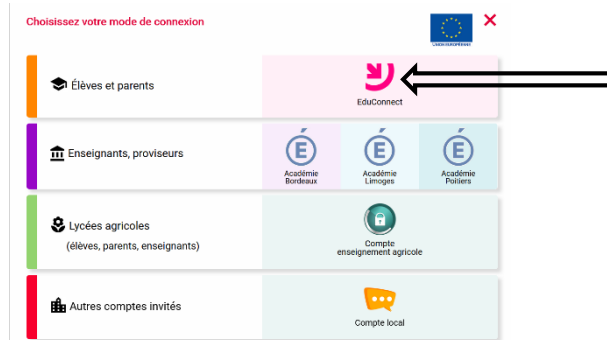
Choisissez votre mode de connexion

L'UNION EUROPÉENNE

×

Élèves et parents

EduConnect

Enseignants, proviseurs

É
Académie Bordeaux

É
Académie Limoges

É
Académie Poitiers

Lycées agricoles
(élèves, parents, enseignants)

Compte enseignement agricole

Autres comptes invités

Compte local